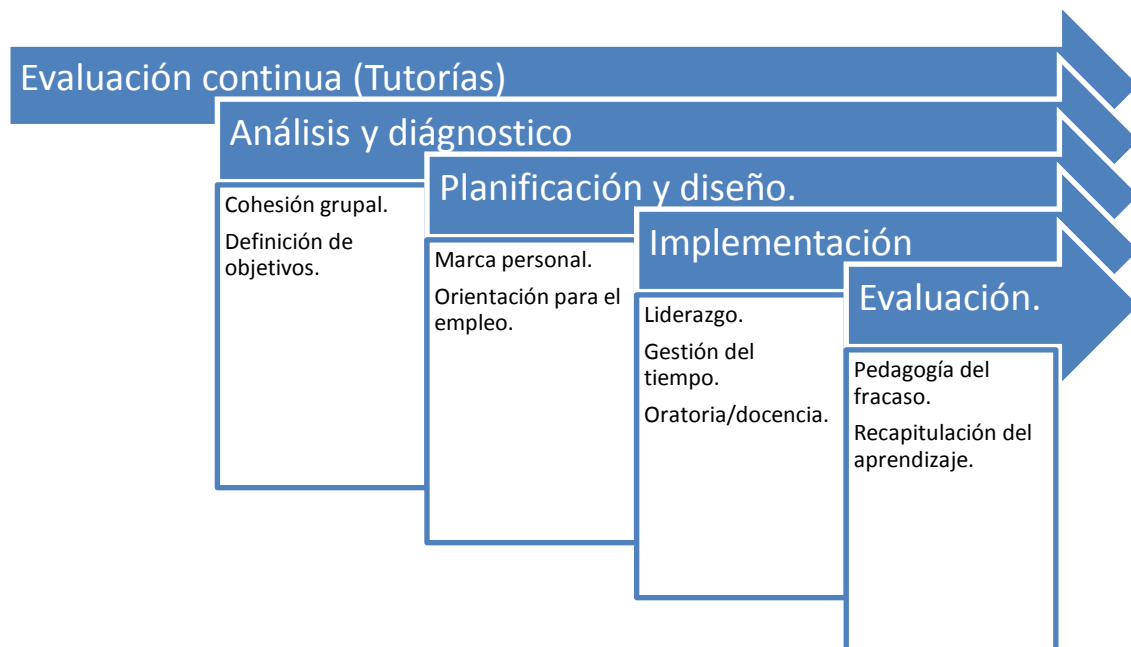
Evaluación continua (Tutorías)

Análisis y diágnostico

Cohesión grupal.

Definición de objetivos.

Planificación y diseño.

Marca personal.

Orientación para el empleo.

Implementación

Liderazgo.

Gestión del tiempo.

Oratoria/docencia.

Evaluación.

Pedagogía del fracaso.

Recapitulación del aprendizaje.